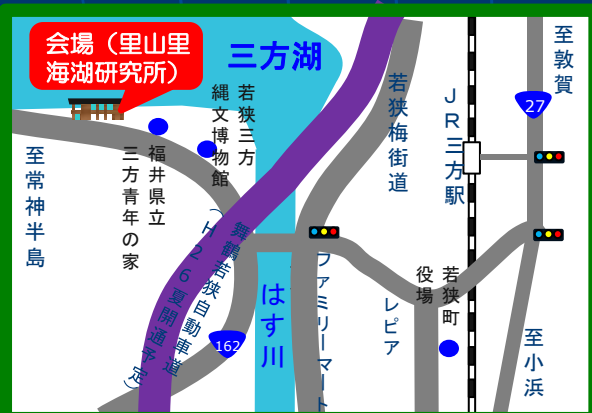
会場（里山里海湖研究所）

三方湖

若狭三方縄文博物館

福井県立三方青年の家

至常神半島

舞鶴若狭自動車道（H26夏開通予定）

162

はす川

ファミリーマート

若狭梅街道

レピア

役場

若狭町

JR三方駅

27

至敦賀

至小浜